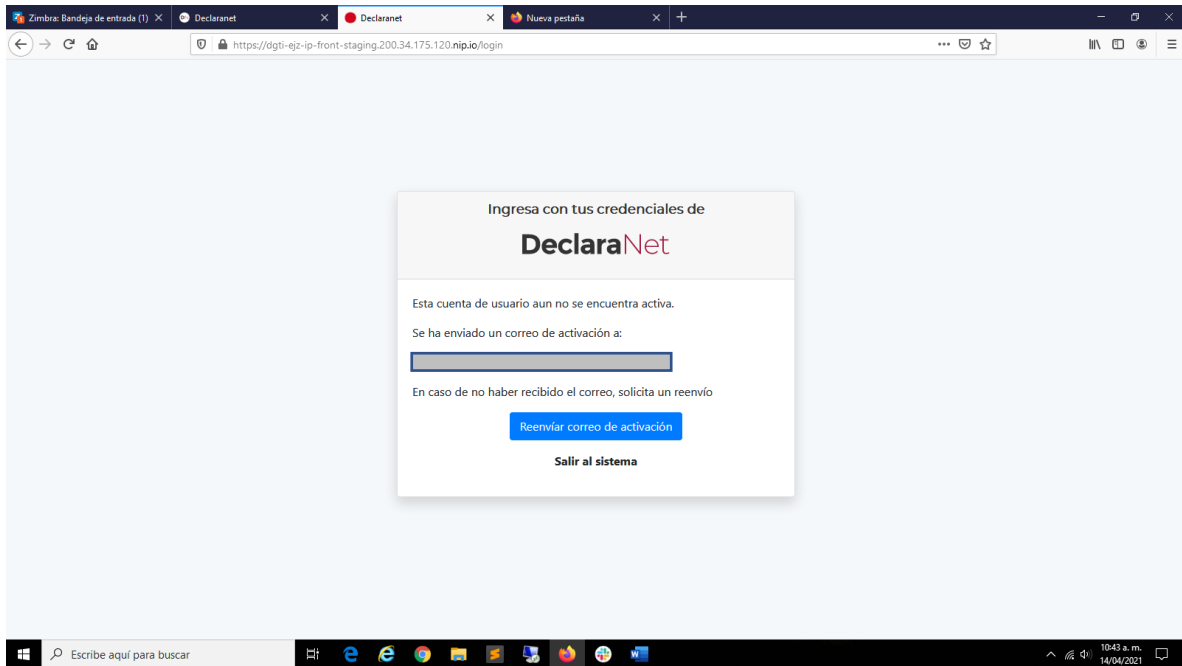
Zimbra: Bandeja de entrada (1) ×
Declaranet ×
Declaranet ×
Nueva pestaña ×
+

https://dgti-ejz-ip-front-staging.200.34.175.120.nip.io/login

Ingresa con tus credenciales de

DeclaraNet

Esta cuenta de usuario aun no se encuentra activa.

Se ha enviado un correo de activación a:

En caso de no haber recibido el correo, solicita un reenvío

Reenvíar correo de activación

Salir al sistema

Escribe aquí para buscar

10:43 a. m.
14/04/2021